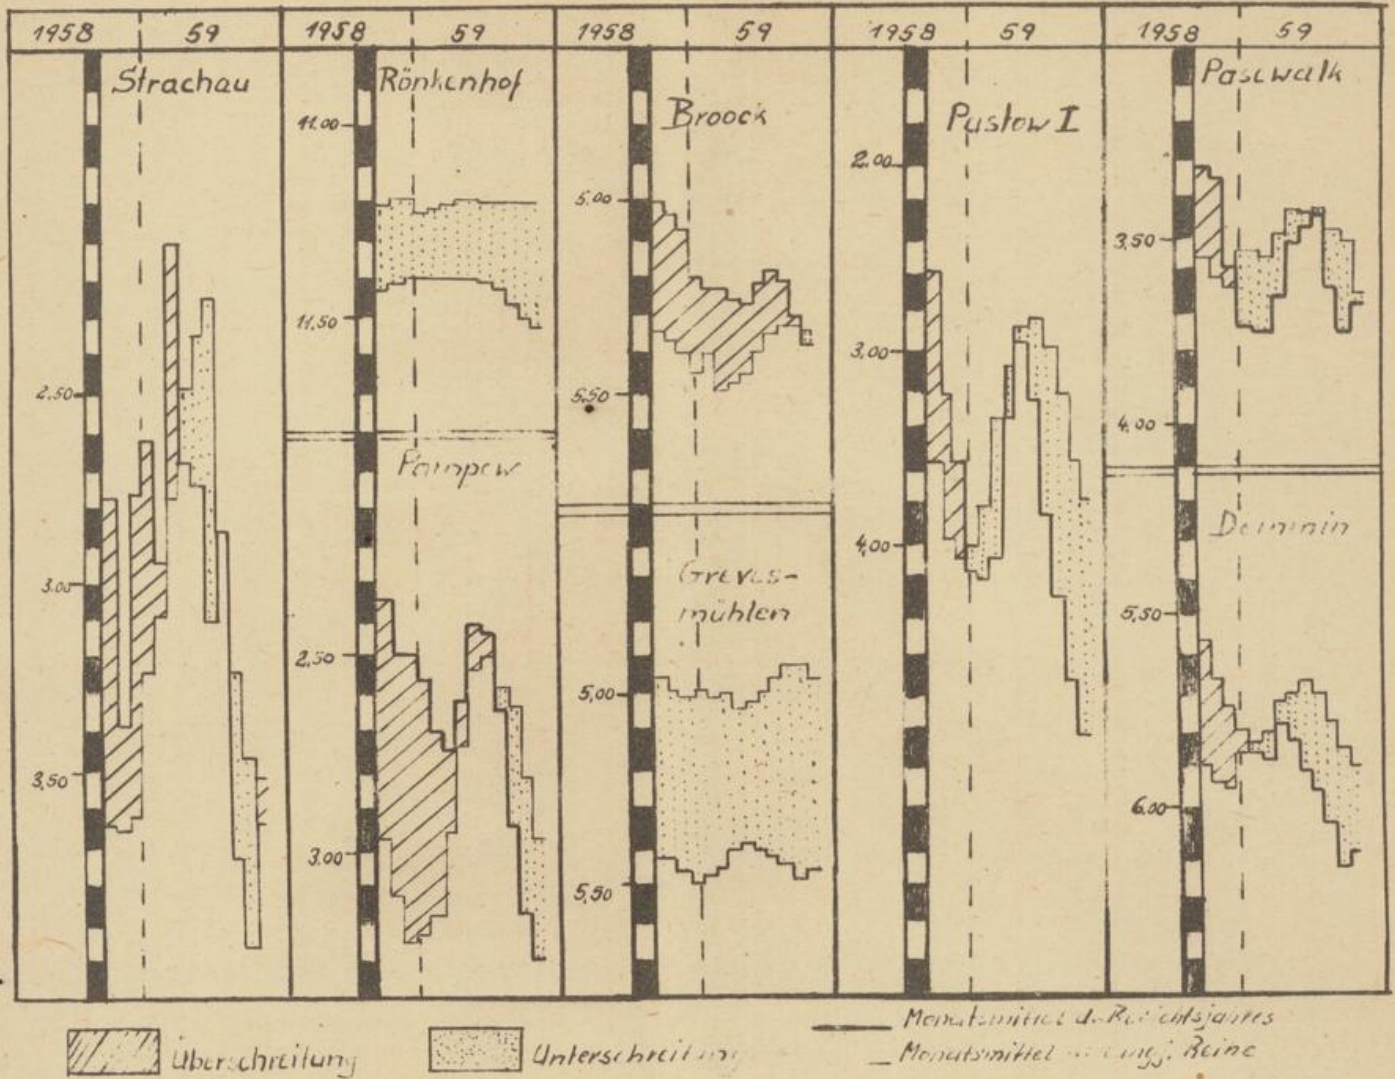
1958 59 1958 59 1958 59 1958 59 1958 59

Strachau
2.50
3.00
3,50

Rönkenhof
11.00
11,50

Pampow
2,50
3.00

Broock
5,00
5,50

Greves-mühlen
5,00
5,50

Pustow I
2.00
3.00
4.00

Pasewalk
3,50
4.00

Demmin
5,50
6.00

Überschreitung
Unterschreitung
Monatsmittel d. Berichtsjahres
Monatsmittel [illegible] Reihe